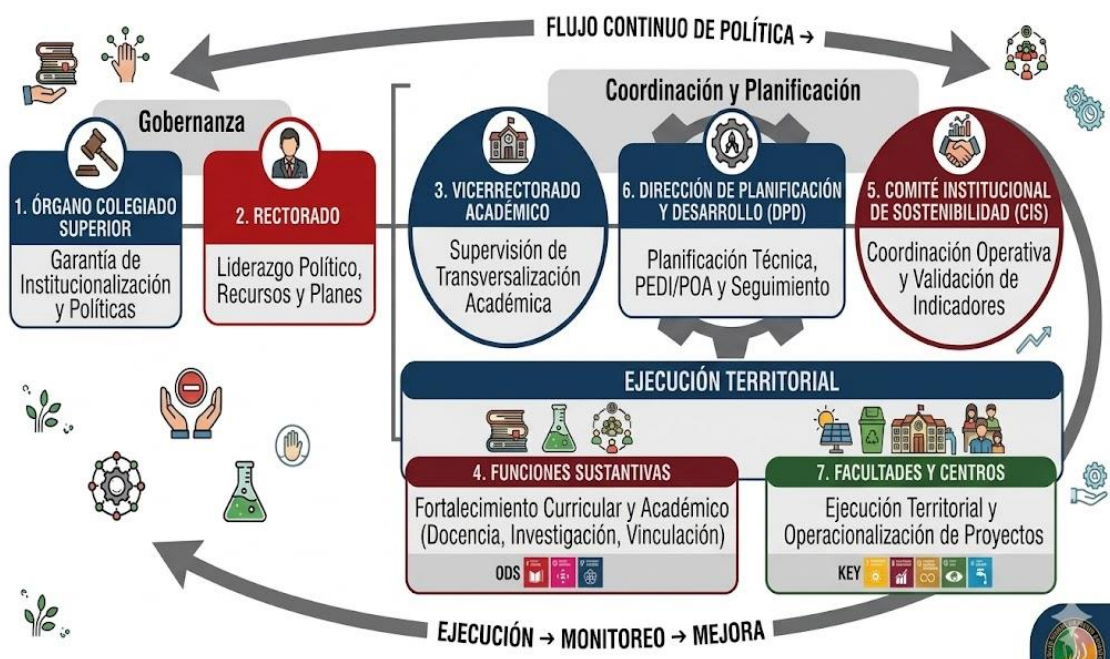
FLUJO CONTINUO DE POLÍTICA →

Gobernanza

1. ÓRGANO COLEGIADO SUPERIOR
Garantía de Institucionalización y Políticas

2. RECTORADO
Liderazgo Político, Recursos y Planes

Coordinación y Planificación

3. VICERRECTORADO ACADÉMICO
Supervisión de Transversalización Académica

6. DIRECCIÓN DE PLANIFICACIÓN Y DESARROLLO (DPD)
Planificación Técnica, PEDI/POA y Seguimiento

5. COMITÉ INSTITUCIONAL DE SOSTENIBILIDAD (CIS)
Coordinación Operativa y Validación de Indicadores

EJECUCIÓN TERRITORIAL

4. FUNCIONES SUSTANTIVAS
Fortalecimiento Curricular y Académico (Docencia, Investigación, Vinculación)
ODS

7. FACULTADES Y CENTROS
Ejecución Territorial y Operacionalización de Proyectos
KEY

EJECUCIÓN → MONITOREO → MEJORA